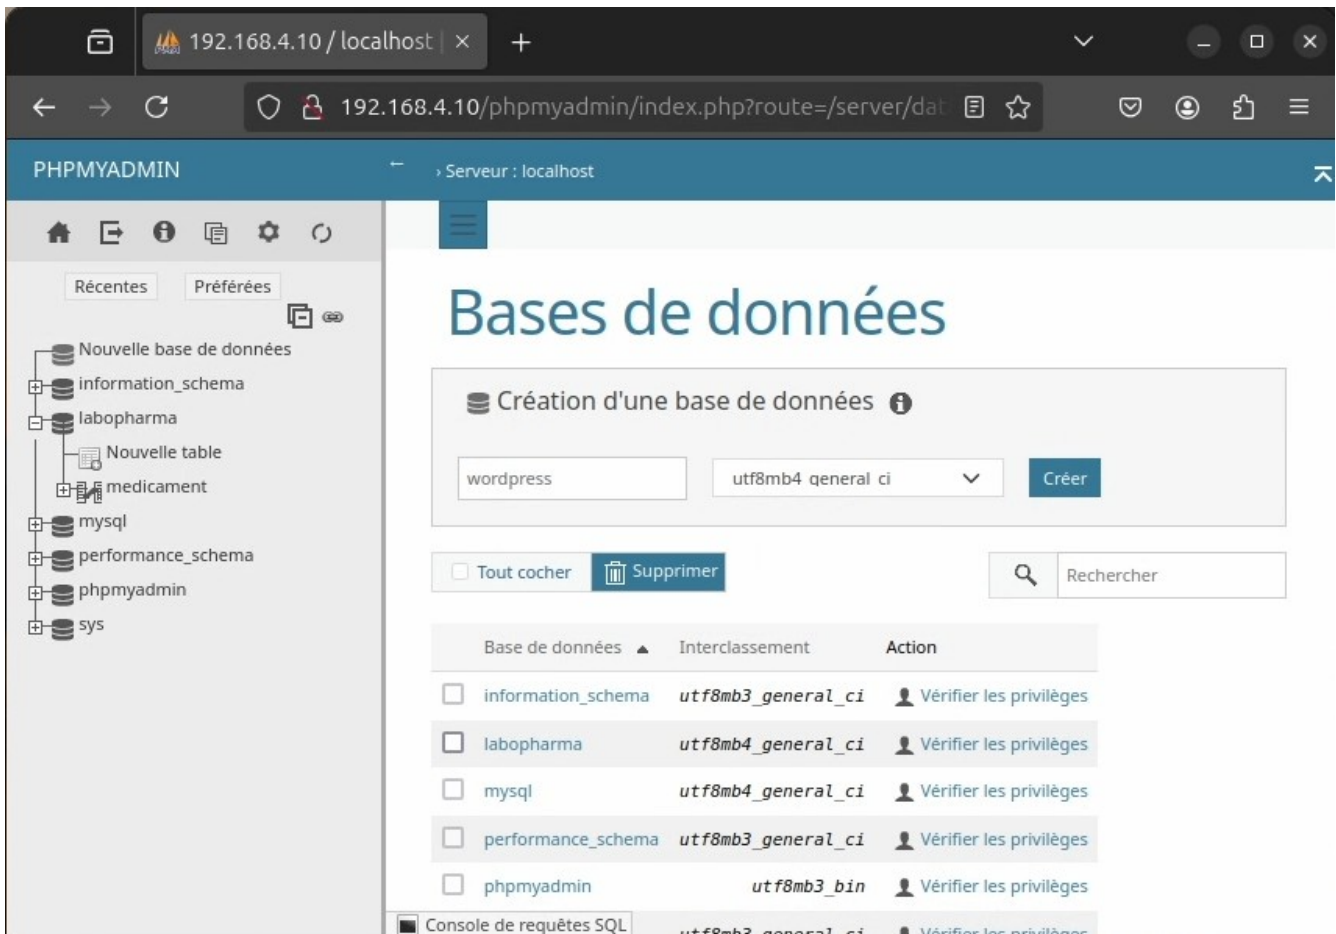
192.168.4.10 / localhost | ×
+
192.168.4.10/phpmyadmin/index.php?route=/server/dat

PHPMYADMIN
← › Serveur : localhost

Récentes Préférées

Nouvelle base de données
information_schema
labopharma
Nouvelle table
medicament
mysql
performance_schema
phpmyadmin
sys

Bases de données

Création d'une base de données

wordpress
utf8mb4_general_ci
Créer

Tout cocher
Supprimer
Rechercher

| | Base de données ▲ | Interclassement | Action |
|---|---|---|---|
| | information_schema | utf8mb3_general_ci | Vérifier les privilèges |
| | labopharma | utf8mb4_general_ci | Vérifier les privilèges |
| | mysql | utf8mb4_general_ci | Vérifier les privilèges |
| | performance_schema | utf8mb3_general_ci | Vérifier les privilèges |
| | phpmyadmin | utf8mb3_bin | Vérifier les privilèges |
| | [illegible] | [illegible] | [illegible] |

Console de requêtes SQL